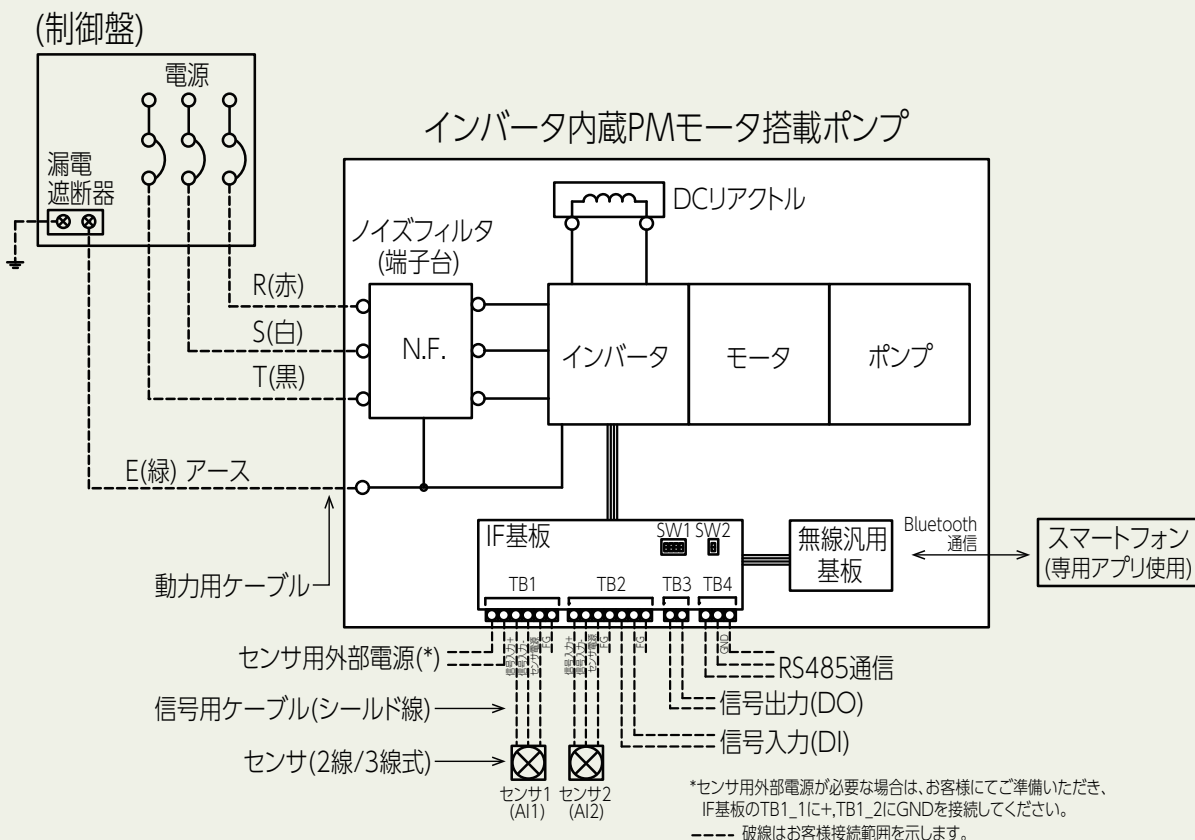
(制御盤)

電源

漏電遮断器

インバータ内蔵PMモータ搭載ポンプ

DCリアクトル

ノイズフィルタ
(端子台)

R(赤)

S(白)

T(黒)

N.F.

インバータ

モータ

ポンプ

E(緑) アース

動力用ケーブル

IF基板

SW1 SW2

無線汎用基板

Bluetooth
通信

スマートフォン
(専用アプリ使用)

TB1

TB2

TB3

TB4

センサ用外部電源(*)

信号用ケーブル(シールド線)

センサ(2線/3線式)

RS485通信

信号出力(DO)

信号入力(DI)

センサ1
(AI1)

センサ2
(AI2)

*センサ用外部電源が必要な場合は、お客様にてご準備いただき、IF基板のTB1_1に+,TB1_2にGNDを接続してください。

破線はお客様接続範囲を示します。